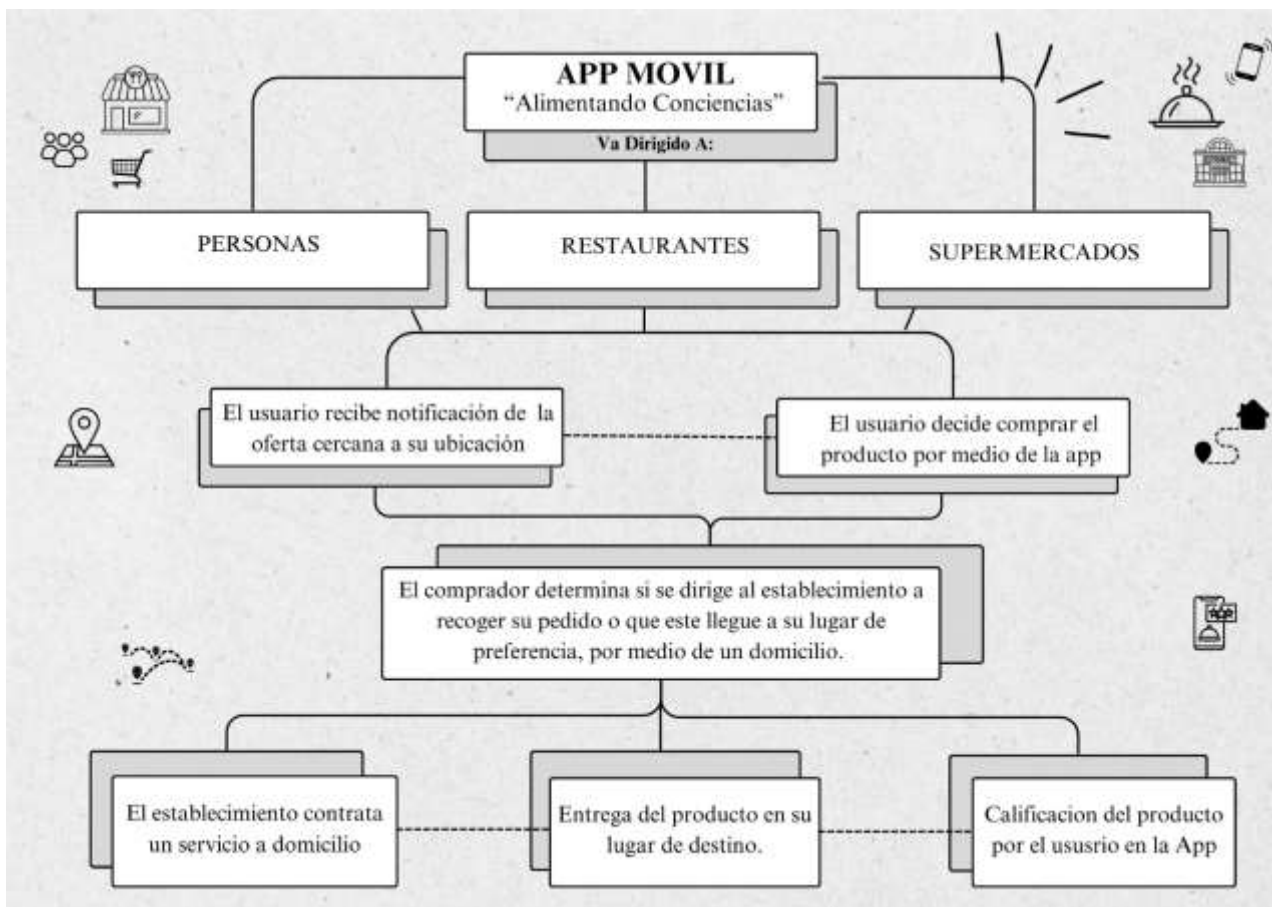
APP MOVIL
"Alimentando Conciencias"
Va Dirigido A:

PERSONAS

RESTAURANTES

SUPERMERCADOS

El usuario recibe notificación de la oferta cercana a su ubicación

El usuario decide comprar el producto por medio de la app

El comprador determina si se dirige al establecimiento a recoger su pedido o que este llegue a su lugar de preferencia, por medio de un domicilio.

El establecimiento contrata un servicio a domicilio

Entrega del producto en su lugar de destino.

Calificacion del producto por el ususrio en la App

APP